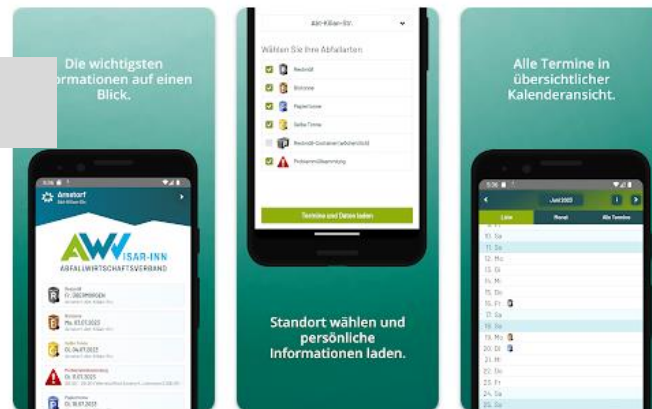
Die wichtigsten
formationen auf einen
Blick.

5:36
Arnstorf
Abt-Kilian-Str.

AWV ISAR-INN
ABFALLWIRTSCHAFTSVERBAND

Restmüll
Fr. 30.06.2023

Biotonne
Mo. 03.07.2023

Gelbe Tonne
Di. 04.07.2023

Problemmüllsammlung
Di. 11.07.2023

Papiertonne
Di. 18.07.2023

Abt-Kilian-Str.

Wählen Sie Ihre Abfallarten

Restmüll
Biotonne
Papiertonne
Gelbe Tonne
Restmüll-Container (wöchentlich)
Problemmüllsammlung

Termine und Daten laden

Standort wählen und
persönliche
Informationen laden.

Alle Termine in
übersichtlicher
Kalenderansicht.

5:36
Juli 2023
Liste
Monat
Alle Termine
10. Sa
11. So
12. Mo
13. Di
14. Mi
15. Fr
16. Sa
17. So
18. Mo
19. Di
20. Mi
21. Do
22. Fr
23. Sa
24. So